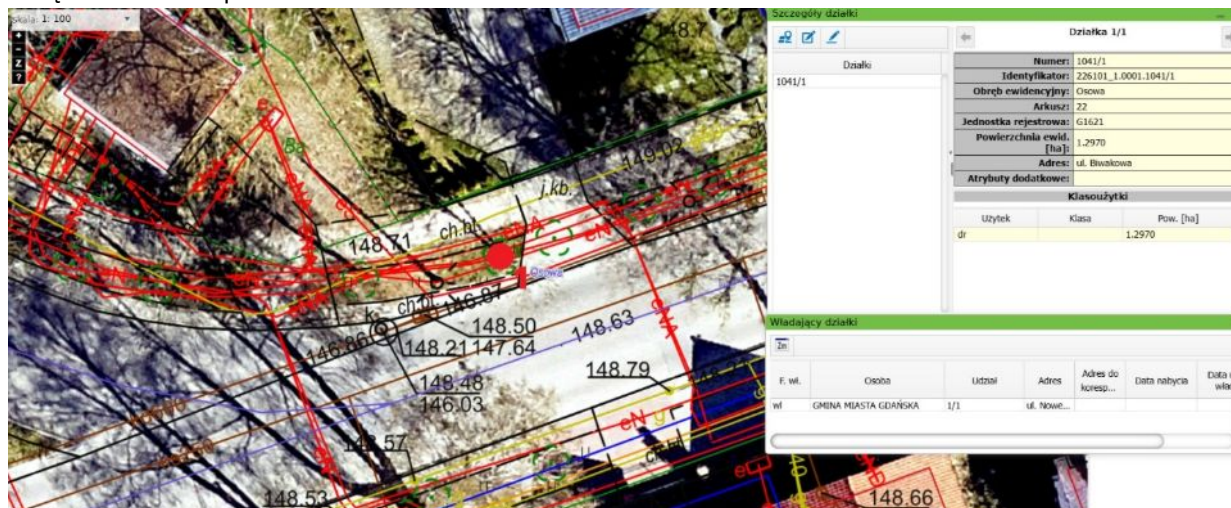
Skala: 1: 100

148.7
149.02
j.kb.
148.71
ch.bl.
Osowa
146.87
ch.bl.
k.
148.50
148.63
146.86
148.21
147.64
148.79
148.48
146.03
148.57
148.53
148.66

Szczegóły działki

Działki
1041/1

Działka 1/1

| | |
|---|---|
| Numer: | 1041/1 |
| Identyfikator: | 226101_1.0001.1041/1 |
| Obręb ewidencyjny: | Osowa |
| Arkusz: | 22 |
| Jednostka rejestrowa: | G1621 |
| Powierzchnia ewid. [ha]: | 1.2970 |
| Adres: | ul. Biwakowa |
| Atrybuty dodatkowe: | |

Klasoużytki

| Użytek | Klasa | Pow. [ha] |
|---|---|---|
| dr | | 1.2970 |

Władający działki

| F. wł. | Osoba | Udział | Adres | Adres do koresp... | Data nabycia | Data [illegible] wła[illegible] |
|---|---|---|---|---|---|---|
| wł | GMINA MIASTA GDAŃSKA | 1/1 | ul. Nowe... | | | |